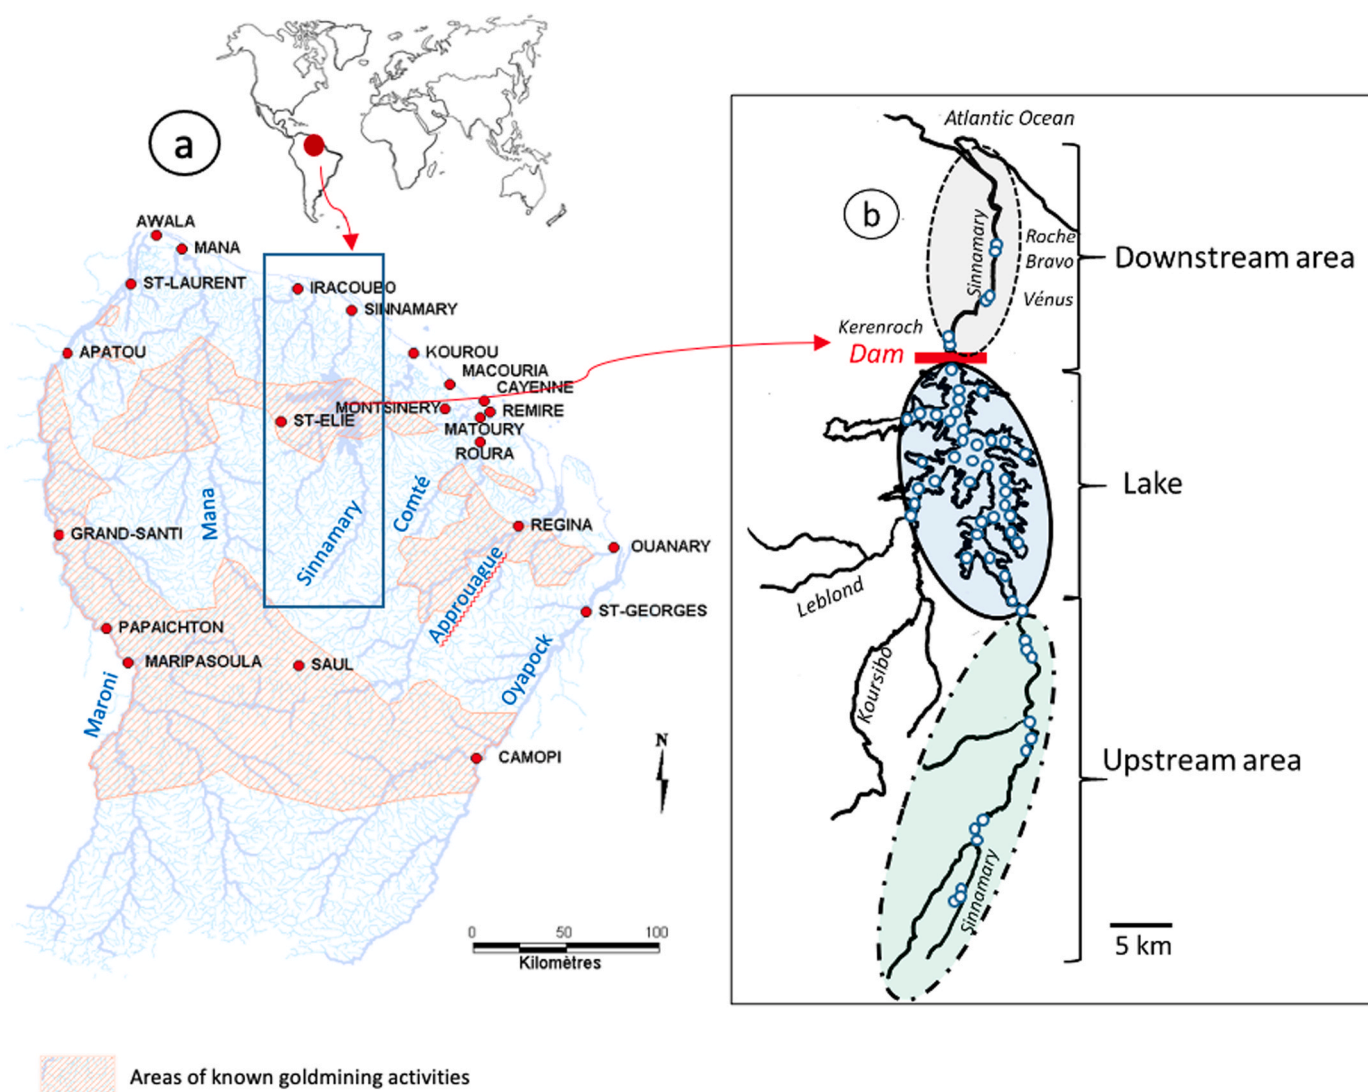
a

AWALA
MANA
ST-LAURENT
IRACOUBO
SINNAMARY
APATOU
KOUROU
MACOURIA
CAYENNE
MONTSINERY
REMIRE
ST-ELIE
MATOURY
ROURA
GRAND-SANTI
Mana
Sinnamary
Comté
REGINA
OUANARY
Approuague
ST-GEORGES
PAPAICHTON
MARIPASOULA
SAUL
Oyapock
Maroni
CAMOPI
N
0 50 100
Kilomètres

b

Atlantic Ocean
Sinnamary
Roche Bravo
Vénus
Downstream area
Kerenroch
Dam
Lake
Leblond
Koursibo
Upstream area
Sinnamary
5 km

Areas of known goldmining activities